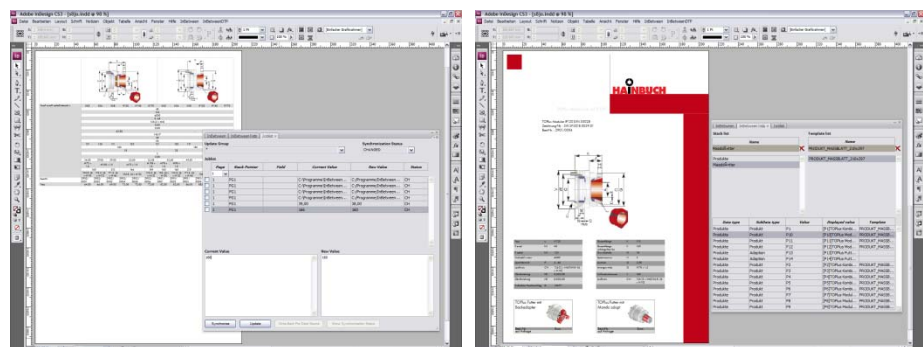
Adobe InDesign CS3 - [d0jo.indd @ 90 %]

Datei Bearbeiten Layout Schrift Objekt Tabelle Ansicht Fenster Hilfe InBetween InBetweenDTP

Update Group

Synchronisation Status

Pages

Stock Pointer

Field

Current Value

New Value

Status

Current Value

New Value

Synchronize

Update

Adobe InDesign CS3 - [d0jo.indd @ 90 %]

Datei Bearbeiten Layout Schrift Objekt Tabelle Ansicht Fenster Hilfe InBetween InBetweenDTP

HAINBUCH

Stock list

Name

Template list

Name

PRODUKT_MASSBLATT_2x5x267

PRODUKT_MASSBLATT_2x5x267

Produkte

Data type

Subdata type

Value

Displayed value

Template

Produkte